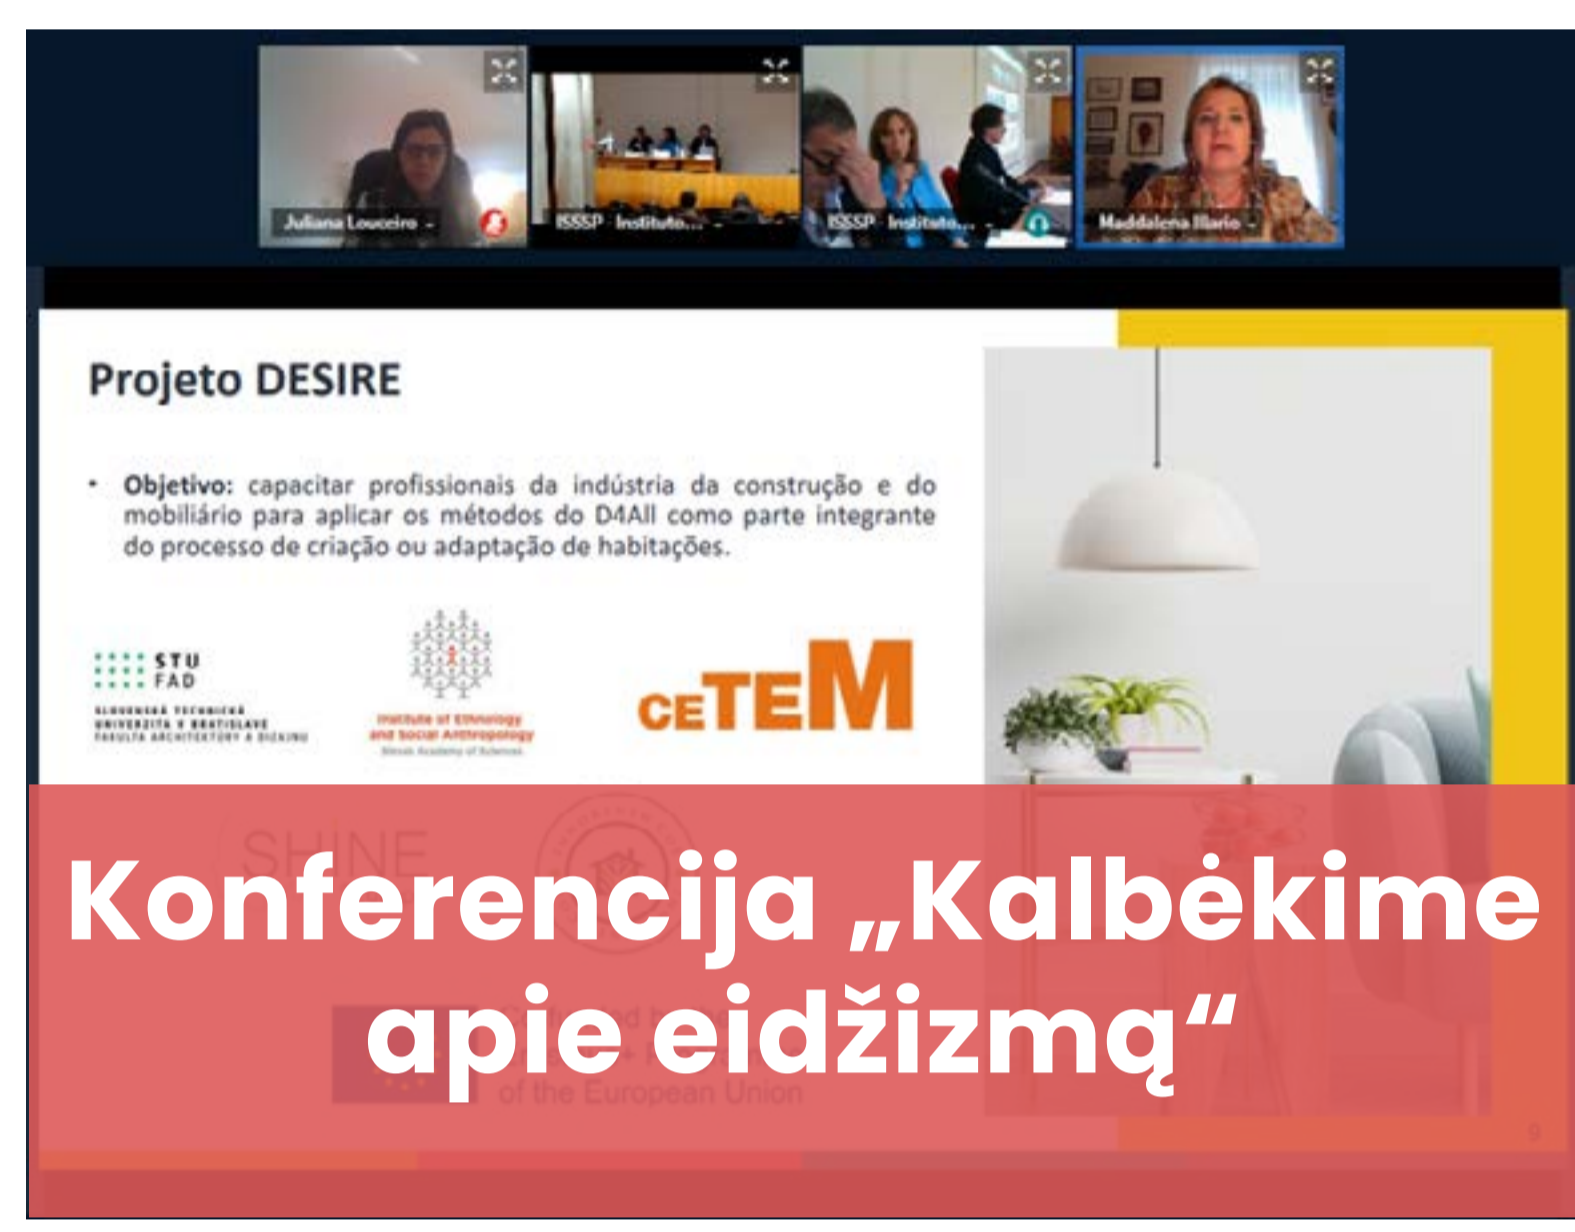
Juliana Louceiro
ISSSP · Instituto...
ISSSP · Instituto...
Maddalena Illario

Projeto DESIRE

• Objetivo: capacitar profissionais da indústria da construção e do mobiliário para aplicar os métodos do D4All como parte integrante do processo de criação ou adaptação de habitações.

STU FAD
SLOVENSKÁ TECHNICKÁ UNIVERZITA V BRATISLAVE FAKULTA ARCHITEKTÚRY A DIZAJNU

Institute of Ethnology and Social Anthropology
Slovak Academy of Sciences

ceTEM

SHINE

of the European Union

9

Konferencija „Kalbėkime apie eidžizmą“